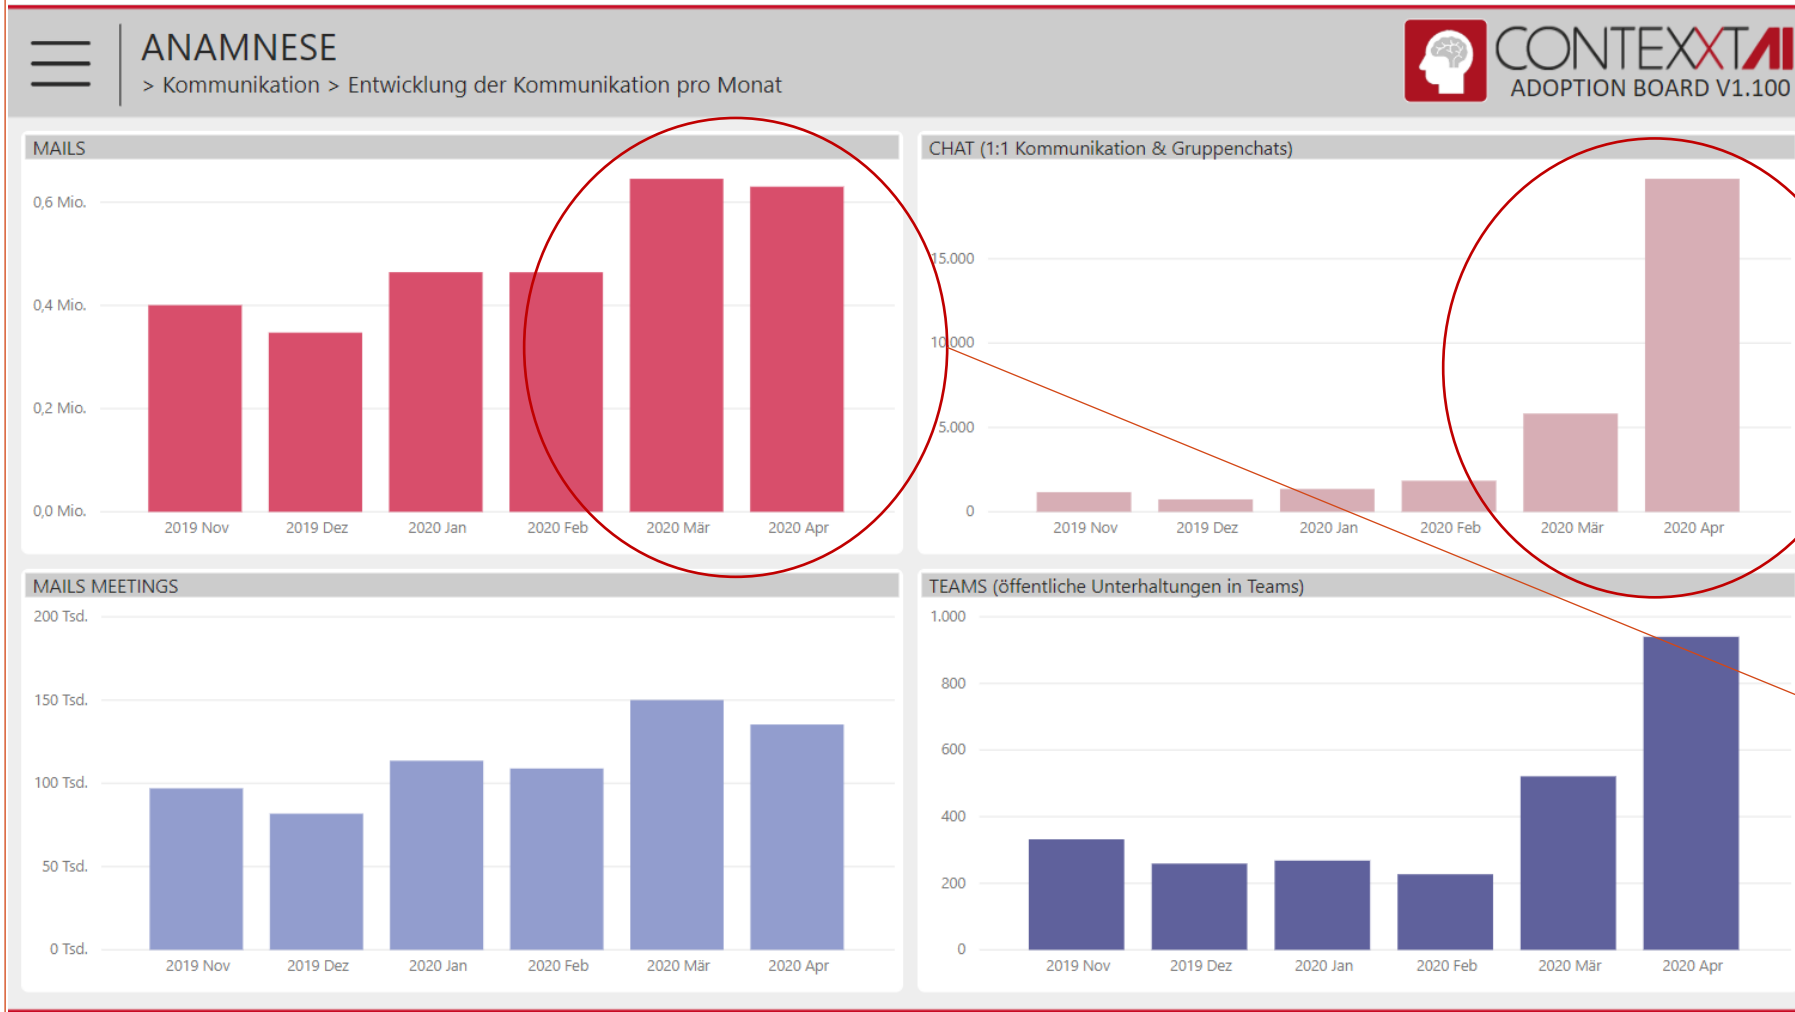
ANAMNESE
> Kommunikation > Entwicklung der Kommunikation pro Monat

CONTEXXTAI
ADOPTION BOARD V1.100

MAILS

0,6 Mio.
0,4 Mio.
0,2 Mio.
0,0 Mio.

2019 Nov 2019 Dez 2020 Jan 2020 Feb 2020 Mär 2020 Apr

CHAT (1:1 Kommunikation & Gruppenchats)

15.000
10.000
5.000
0

2019 Nov 2019 Dez 2020 Jan 2020 Feb 2020 Mär 2020 Apr

MAILS MEETINGS

200 Tsd.
150 Tsd.
100 Tsd.
50 Tsd.
0 Tsd.

2019 Nov 2019 Dez 2020 Jan 2020 Feb 2020 Mär 2020 Apr

TEAMS (öffentliche Unterhaltungen in Teams)

1.000
800
600
400
200
0

2019 Nov 2019 Dez 2020 Jan 2020 Feb 2020 Mär 2020 Apr